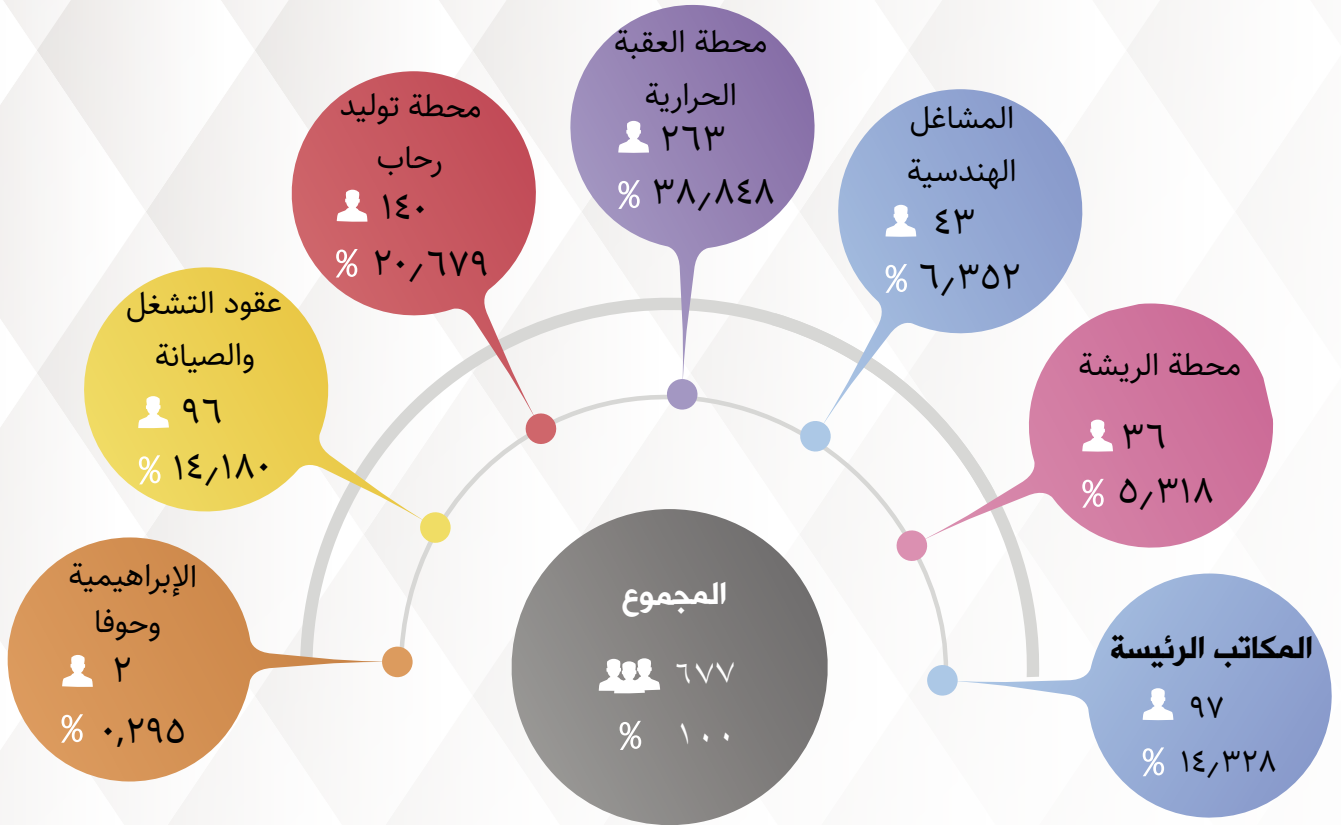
محطة العقبة الحرارية
٢٦٣
٣٨٫٨٤٨ %

محطة توليد رحاب
١٤٠
٢٠٫٦٧٩ %

المشاغل الهندسية
٤٣
٦٫٣٥٢ %

عقود التشغل والصيانة
٩٦
١٤٫١٨٠ %

محطة الريشة
٣٦
٥٫٣١٨ %

الإبراهيمية وحوفا
٢
٠٫٢٩٥ %

المجموع
٦٧٧
١٠٠ %

المكاتب الرئيسة
٩٧
١٤٫٣٢٨ %